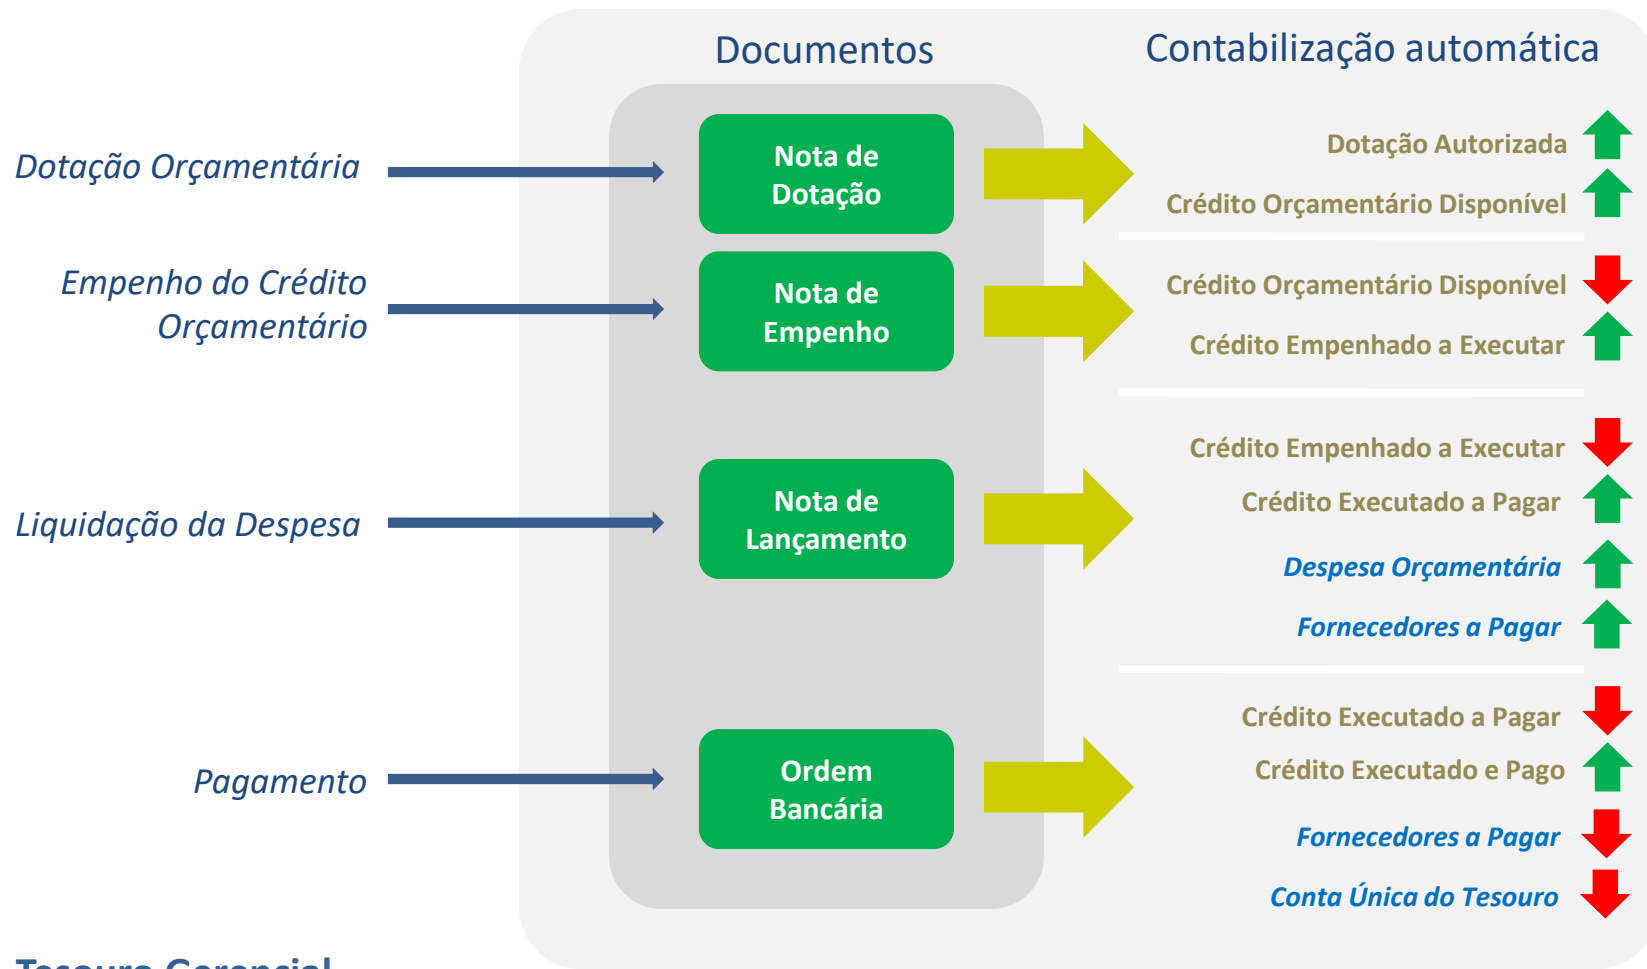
Documentos

Contabilização automática

Dotação Orçamentária

Empenho do Crédito Orçamentário

Liquidação da Despesa

Pagamento

Nota de Dotação

Nota de Empenho

Nota de Lançamento

Ordem Bancária

Dotação Autorizada

Crédito Orçamentário Disponível

Crédito Orçamentário Disponível

Crédito Empenhado a Executar

Crédito Empenhado a Executar

Crédito Executado a Pagar

Despesa Orçamentária

Fornecedores a Pagar

Crédito Executado a Pagar

Crédito Executado e Pago

Fornecedores a Pagar

Conta Única do Tesouro

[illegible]